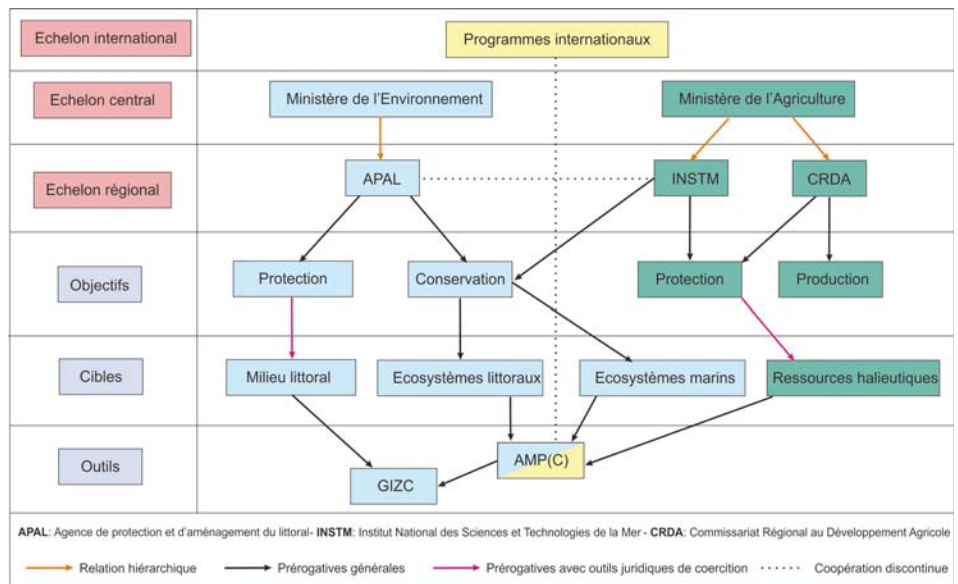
Echelon international

Programmes internationaux

Echelon central

Ministère de l'Environnement

Ministère de l'Agriculture

Echelon régional

APAL

INSTM

CRDA

Objectifs

Protection

Conservation

Protection

Production

Cibles

Milieu littoral

Ecosystèmes littoraux

Ecosystèmes marins

Ressources halieutiques

Outils

AMP(C)

GIZC

**APAL**: Agence de protection et d'aménagement du littoral- **INSTM**: Institut National des Sciences et Technologies de la Mer - **CRDA**: Commissariat Régional au Développement Agricole

Relation hiérarchique

Prérogatives générales

Prérogatives avec outils juridiques de coercition

Coopération discontinue